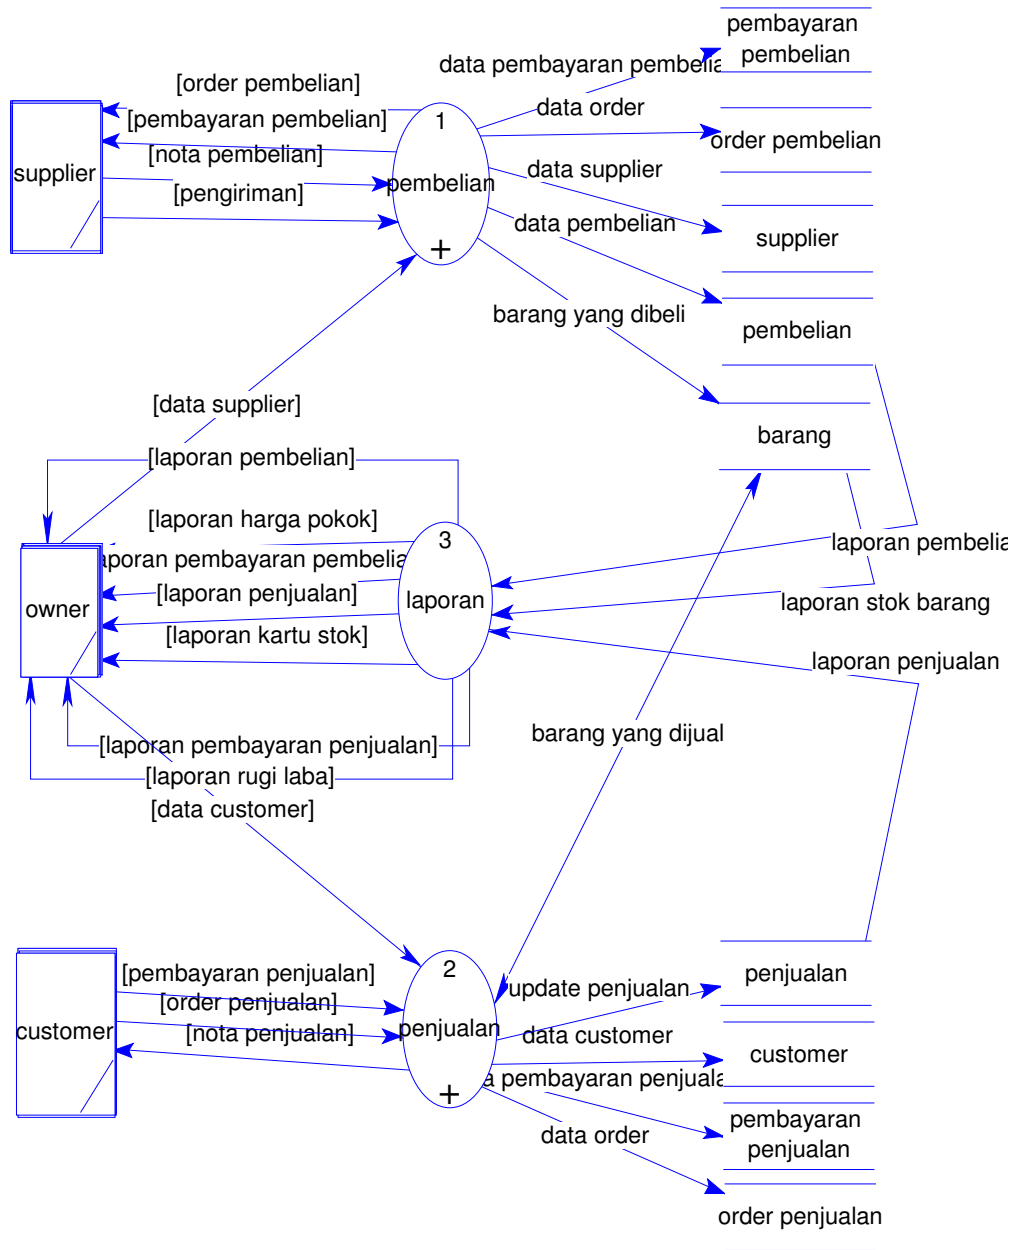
pembayaran pembelian

data pembayaran pembelia

[order pembelian]

data order

[pembayaran pembelian]

1

order pembelian

supplier

[nota pembelian]

pembelian

data supplier

[pengiriman]

supplier

data pembelian

+

pembelian

barang yang dibeli

barang

[data supplier]

[laporan pembelian]

[laporan harga pokok]

3

laporan pembelia

aporan pembayaran pembelia

[laporan penjualan]

owner

laporan

laporan stok barang

[laporan kartu stok]

laporan penjualan

barang yang dijual

[laporan pembayaran penjualan]

[laporan rugi laba]

[data customer]

2

[pembayaran penjualan]

penjualan

update penjualan

[order penjualan]

customer

[nota penjualan]

penjualan

data customer

customer

a pembayaran penjuala

+

pembayaran penjualan

data order

order penjualan